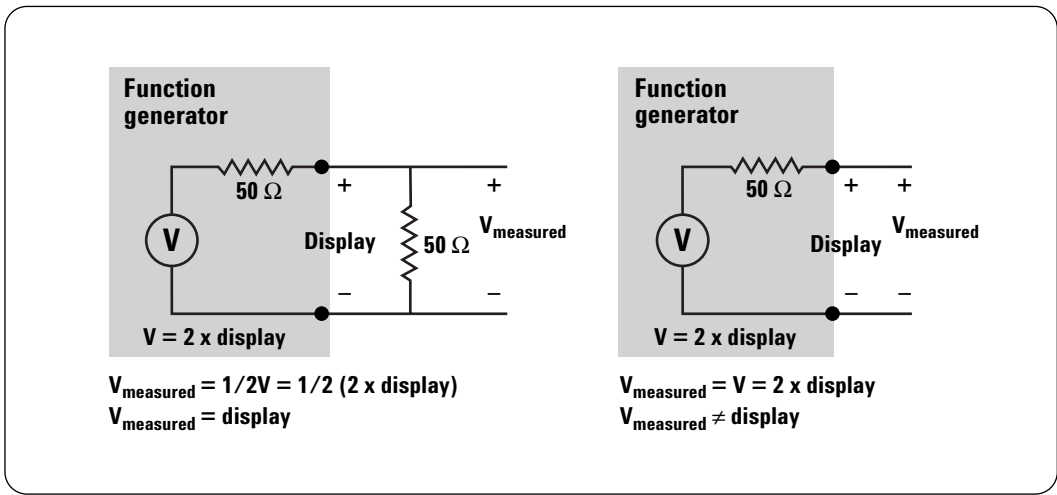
Function generator

V

50 Ω

+

–

Display

50 Ω

+

$V_{measured}$

–

V = 2 x display

$V_{measured}$ = 1/2V = 1/2 (2 x display)
$V_{measured}$ = display

Function generator

V

50 Ω

+

–

Display

+

$V_{measured}$

–

V = 2 x display

$V_{measured}$ = V = 2 x display
$V_{measured} \neq$ display